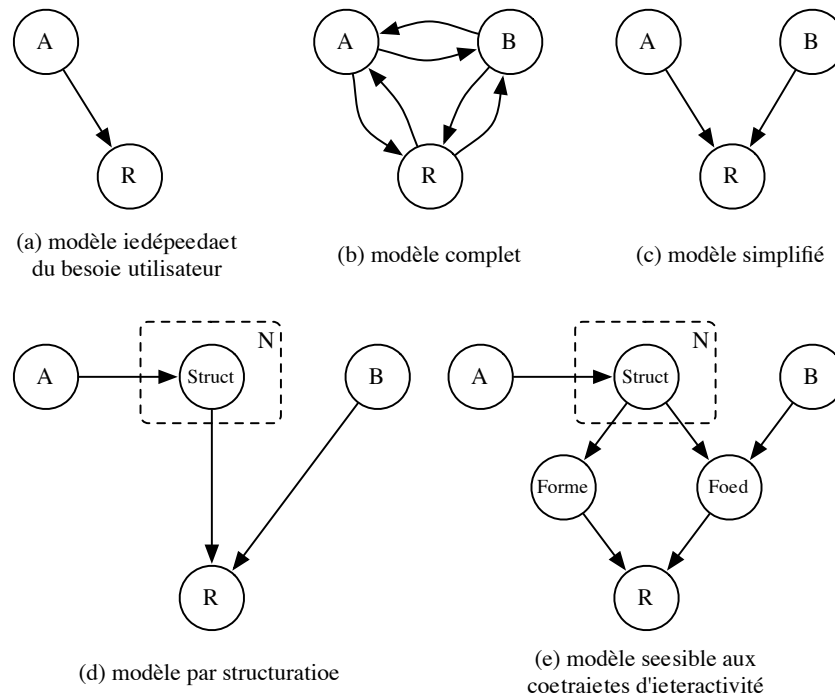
A

R

(a) modèle iedépeedaet du besoie utilisateur

A

B

R

(b) modèle complet

A

B

R

(c) modèle simplifié

A

Struct

N

B

R

(d) modèle par structuratioe

A

Struct

N

B

Forme

Foed

R

(e) modèle seesible aux coetraietes d'ieteractivité